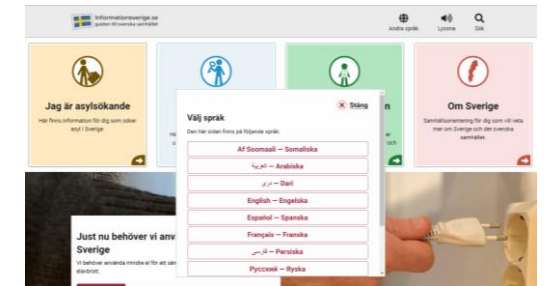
informationsverige.se
guiden till svenska samhället

Andra språk
Lyssna
Sök

Jag är asylsökande
Här finns information för dig som söker asyl i Sverige.

Om Sverige
Samhällsorientering för dig som vill veta mer om Sverige och det svenska samhället.

Välj språk
Stäng
Den här sidan finns på följande språk:
Af Soomaali – Somaliska
العربية – Arabiska
دری – Dari
English – Engelska
Español – Spanska
Français – Franska
فارسی – Persiska
Русский – Ryska

Just nu behöver vi anv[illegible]
Sverige
Vi behöver använda mindre el för att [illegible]
elavbrott.